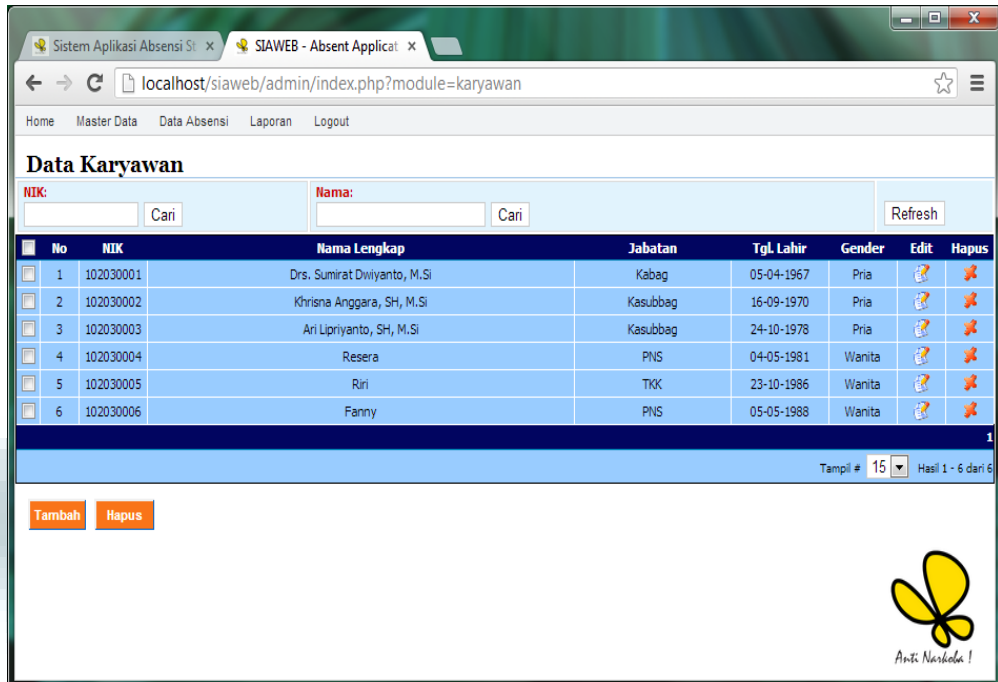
Sistem Aplikasi Absensi St ×
SIAWEB - Absent Applicat ×

localhost/siaweb/admin/index.php?module=karyawan

Home Master Data Data Absensi Laporan Logout

Data Karyawan

NIK:
Cari

Nama:
Cari

Refresh

| | No | NIK | Nama Lengkap | Jabatan | Tgl. Lahir | Gender | Edit | Hapus |
|---|---|---|---|---|---|---|---|---|
| | 1 | 102030001 | Drs. Sumirat Dwiyanto, M.Si | Kabag | 05-04-1967 | Pria | | |
| | 2 | 102030002 | Khrisna Anggara, SH, M.Si | Kasubbag | 16-09-1970 | Pria | | |
| | 3 | 102030003 | Ari Lipriyanto, SH, M.Si | Kasubbag | 24-10-1978 | Pria | | |
| | 4 | 102030004 | Resera | PNS | 04-05-1981 | Wanita | | |
| | 5 | 102030005 | Riri | TKK | 23-10-1986 | Wanita | | |
| | 6 | 102030006 | Fanny | PNS | 05-05-1988 | Wanita | | |

1

Tampil # 15 Hasil 1 - 6 dari 6

Tambah Hapus

Anti Narkoba !